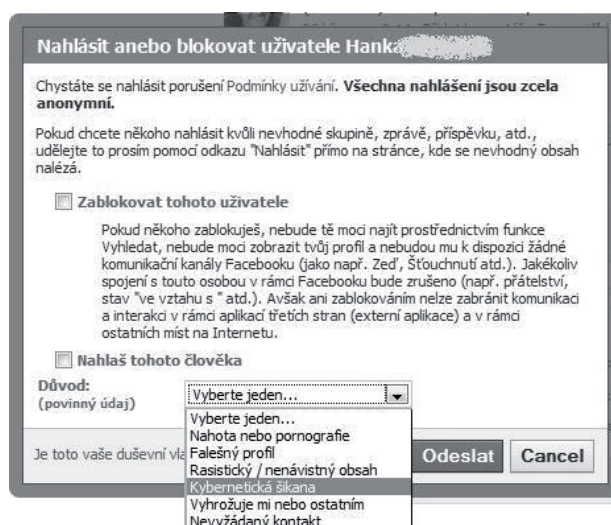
Nahlásit anebo blokovat uživatele Hanka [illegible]

Chystáte se nahlásit porušení Podmínky užívání. Všechna nahlášení jsou zcela anonymní.

Pokud chcete někoho nahlásit kvůli nevhodné skupině, zprávě, příspěvku, atd., udělejte to prosím pomocí odkazu "Nahlásit" přímo na stránce, kde se nevhodný obsah nalézá.

Zablokovat tohoto uživatele

Pokud někoho zablokuješ, nebude tě moci najít prostřednictvím funkce Vyhledat, nebude moci zobrazit tvůj profil a nebudou mu k dispozici žádné komunikační kanály Facebooku (jako např. Zeď, Šťouchnutí atd.). Jakékoliv spojení s touto osobou v rámci Facebooku bude zrušeno (např. přátelství, stav "ve vztahu s " atd.). Avšak ani zablokováním nelze zabránit komunikaci a interakci v rámci aplikací třetích stran (externí aplikace) a v rámci ostatních míst na Internetu.

Nahlaš tohoto člověka

Důvod:
(povinný údaj)

Vyberte jeden...

Vyberte jeden...
Nahota nebo pornografie
Falešný profil
Rasistický / nenávistný obsah
Kybernetická šikana
Vyhrožuje mi nebo ostatním
Nevyžádaný kontakt

Je toto vaše duševní vla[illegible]

Odeslat
Cancel